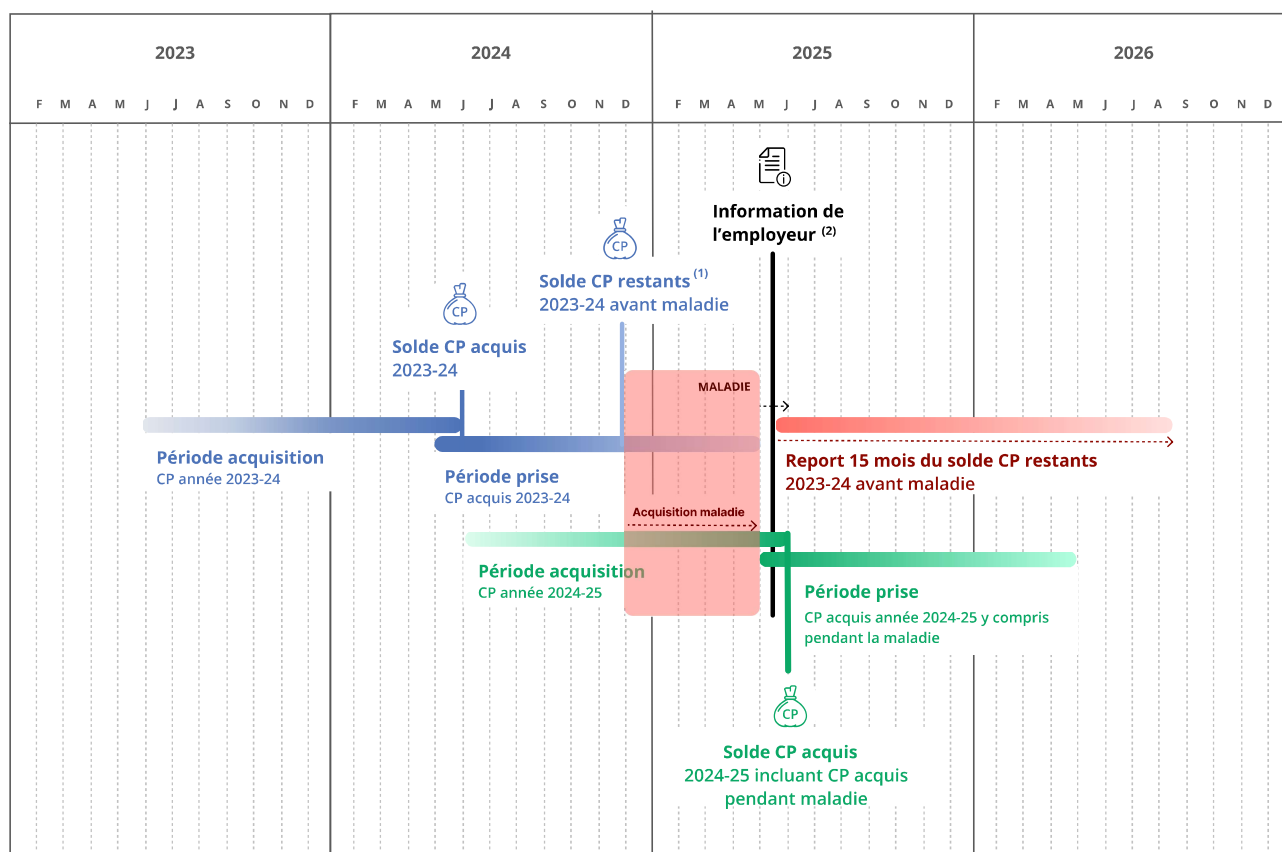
2023 2024 2025 2026

F M A M J J A S O N D F M A M J J A S O N D F M A M J J A S O N D F M A M J J A S O N D

Information de l'employeur $^{(2)}$

CP

Solde CP restants $^{(1)}$
2023-24 avant maladie

CP

Solde CP acquis
2023-24

MALADIE

Période acquisition
CP année 2023-24

Période prise
CP acquis 2023-24

Report 15 mois du solde CP restants
2023-24 avant maladie

Acquisition maladie

Période acquisition
CP année 2024-25

Période prise
CP acquis année 2024-25 y compris pendant la maladie

CP

Solde CP acquis
2024-25 incluant CP acquis pendant maladie